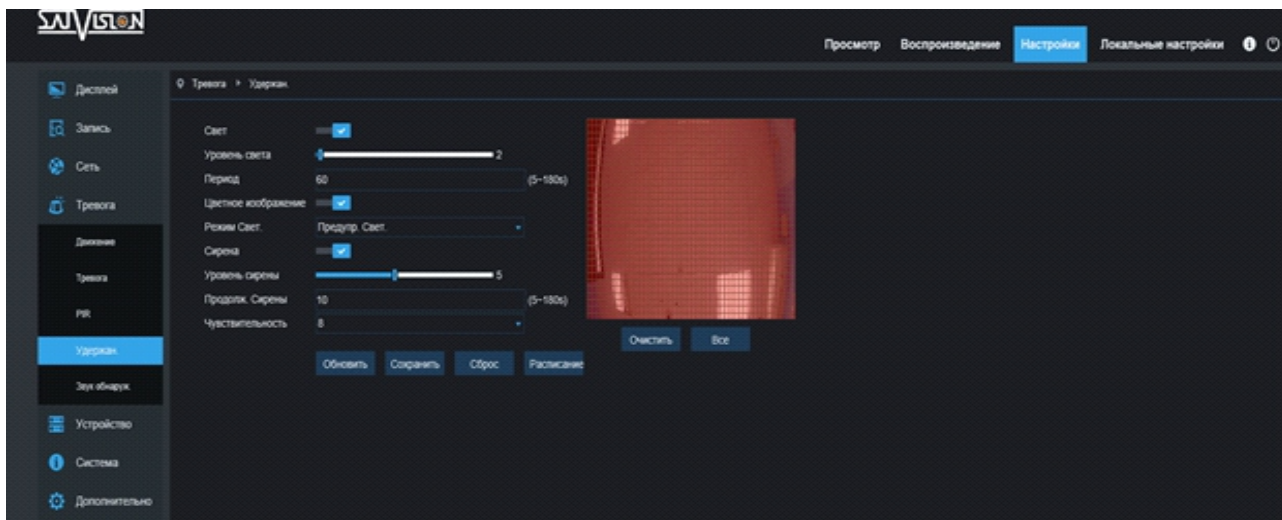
SAVVISION

Просмотр Воспроизведение Настройки Локальные настройки

Дисплей
Запись
Сеть
Тревога
Движение
Тревога
PIR
Удержан.
Звук обнаруж.
Устройство
Система
Дополнительно

Тревога > Удержан.

Свет
Уровень света 2
Период 60 (5~180s)
Цветное изображение
Режим Свет. Предупр. Свет.
Сирена
Уровень сирены 5
Продолж. Сирены 10 (5~180s)
Чувствительность 8

Обновить Сохранить Сброс Расписание

Очистить Все